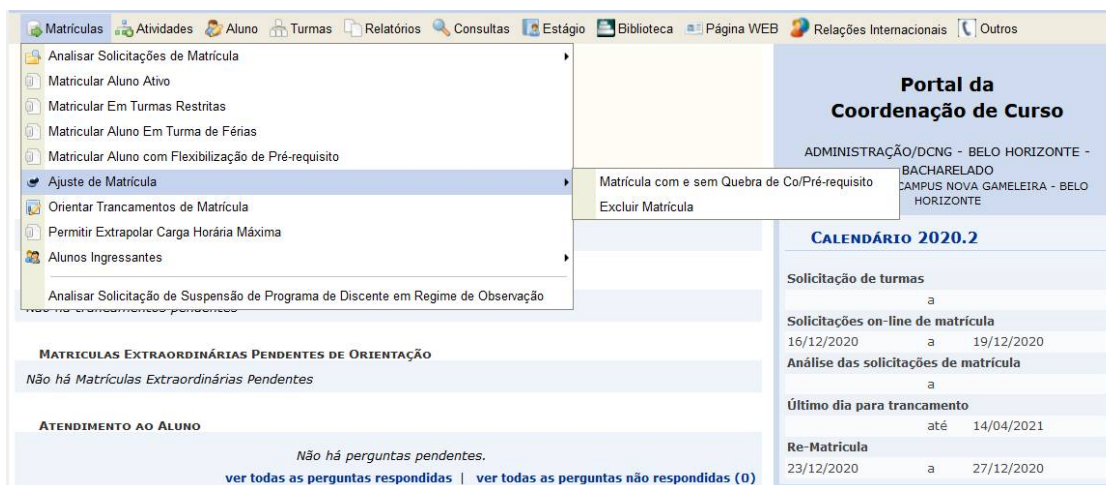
Matrículas Atividades Aluno Turmas Relatórios Consultas Estágio Biblioteca Página WEB Relações Internacionais Outros

Analisar Solicitações de Matrícula
Matricular Aluno Ativo
Matricular Em Turmas Restritas
Matricular Aluno Em Turma de Férias
Matricular Aluno com Flexibilização de Pré-requisito
Ajuste de Matrícula
Orientar Trancamentos de Matrícula
Permitir Extrapolar Carga Horária Máxima
Alunos Ingressantes
Analisar Solicitação de Suspensão de Programa de Discente em Regime de Observação

Matrícula com e sem Quebra de Co/Pré-requisito
Excluir Matrícula

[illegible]

MATRICULAS EXTRAORDINÁRIAS PENDENTES DE ORIENTAÇÃO
Não há Matrículas Extraordinárias Pendentes

ATENDIMENTO AO ALUNO
Não há perguntas pendentes.
ver todas as perguntas respondidas | ver todas as perguntas não respondidas (0)

Portal da Coordenação de Curso

ADMINISTRAÇÃO/DCNG - BELO HORIZONTE - BACHARELADO
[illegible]CAMPUS NOVA GAMELEIRA - BELO HORIZONTE

CALENDÁRIO 2020.2

| Solicitação de turmas | | |
|---|---|---|
| | a | |
| Solicitações on-line de matrícula | | |
| 16/12/2020 | a | 19/12/2020 |
| Análise das solicitações de matrícula | | |
| | a | |
| Último dia para trancamento | | |
| | até | 14/04/2021 |
| Re-Matricula | | |
| 23/12/2020 | a | 27/12/2020 |